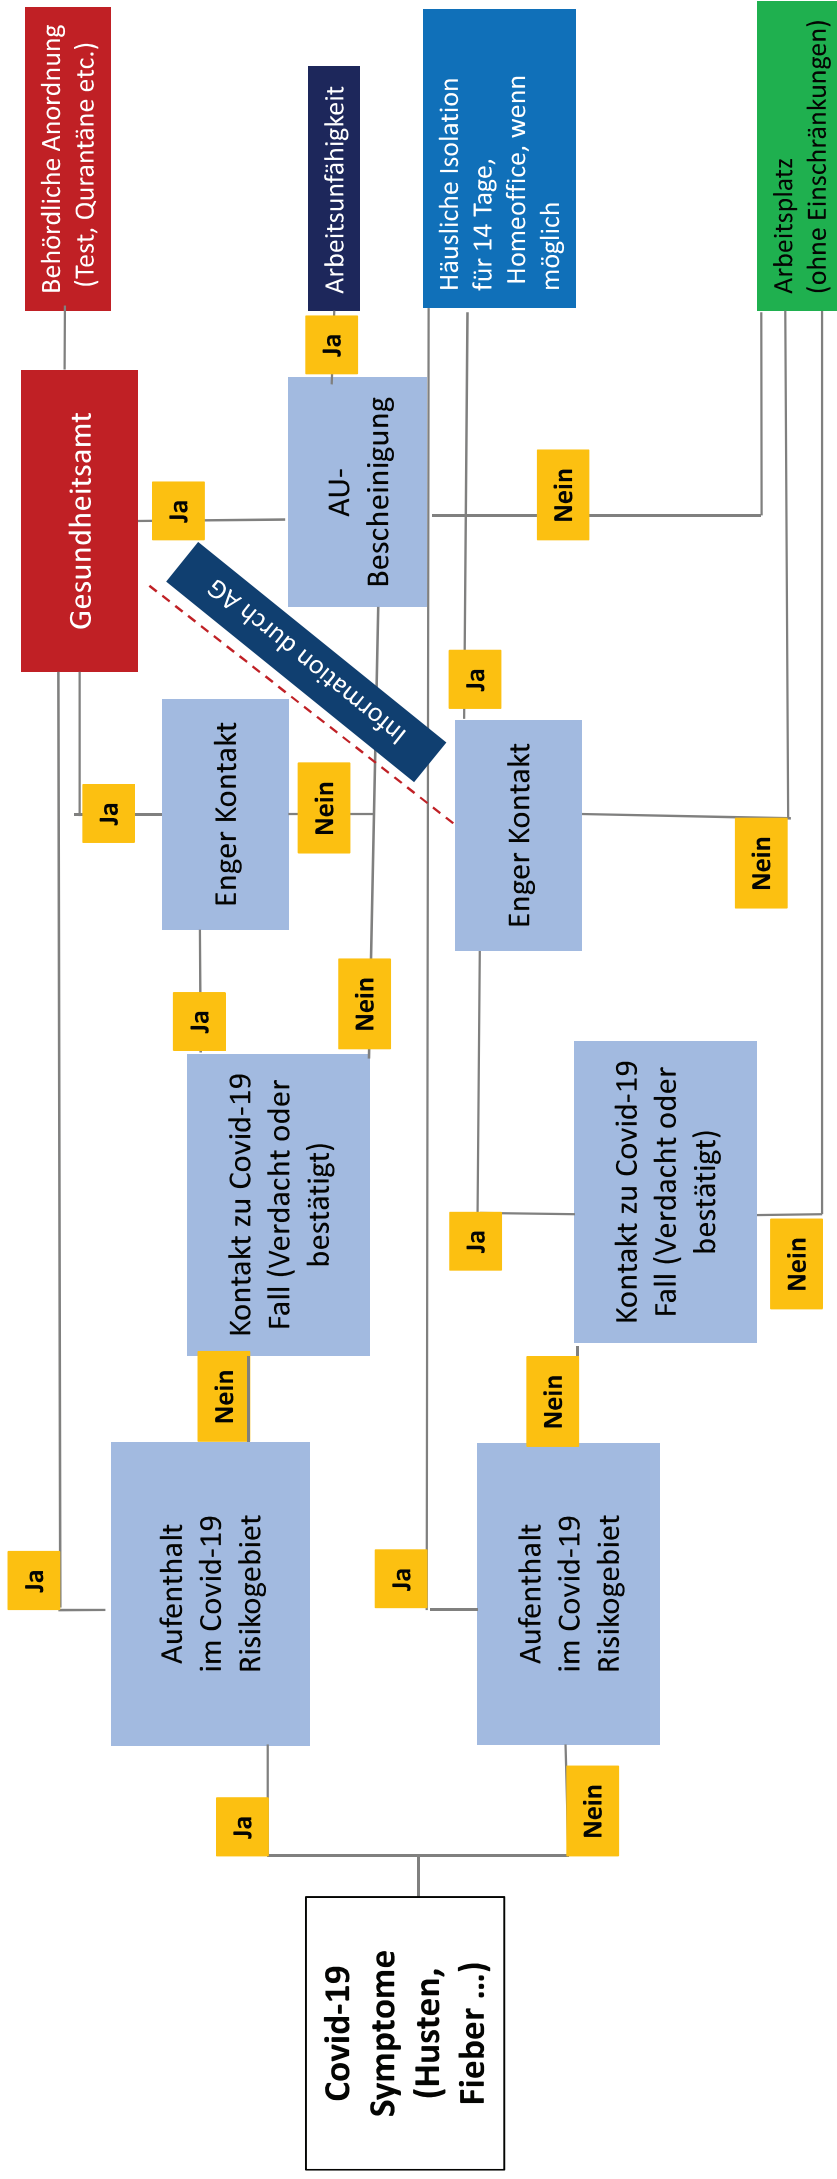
Covid-19 Symptome (Husten, Fieber ...)

Ja

Nein

Aufenthalt im Covid-19 Risikogebiet

Aufenthalt im Covid-19 Risikogebiet

Ja

Nein

Ja

Nein

Kontakt zu Covid-19 Fall (Verdacht oder bestätigt)

Kontakt zu Covid-19 Fall (Verdacht oder bestätigt)

Ja

Nein

Ja

Nein

Enger Kontakt

Enger Kontakt

Ja

Nein

Ja

Nein

Information durch AG

Gesundheitsamt

Ja

AU-Bescheinigung

Nein

Ja

Behördliche Anordnung (Test, Qurantäne etc.)

Arbeitsunfähigkeit

Häusliche Isolation für 14 Tage, Homeoffice, wenn möglich

Arbeitsplatz (ohne Einschränkungen)